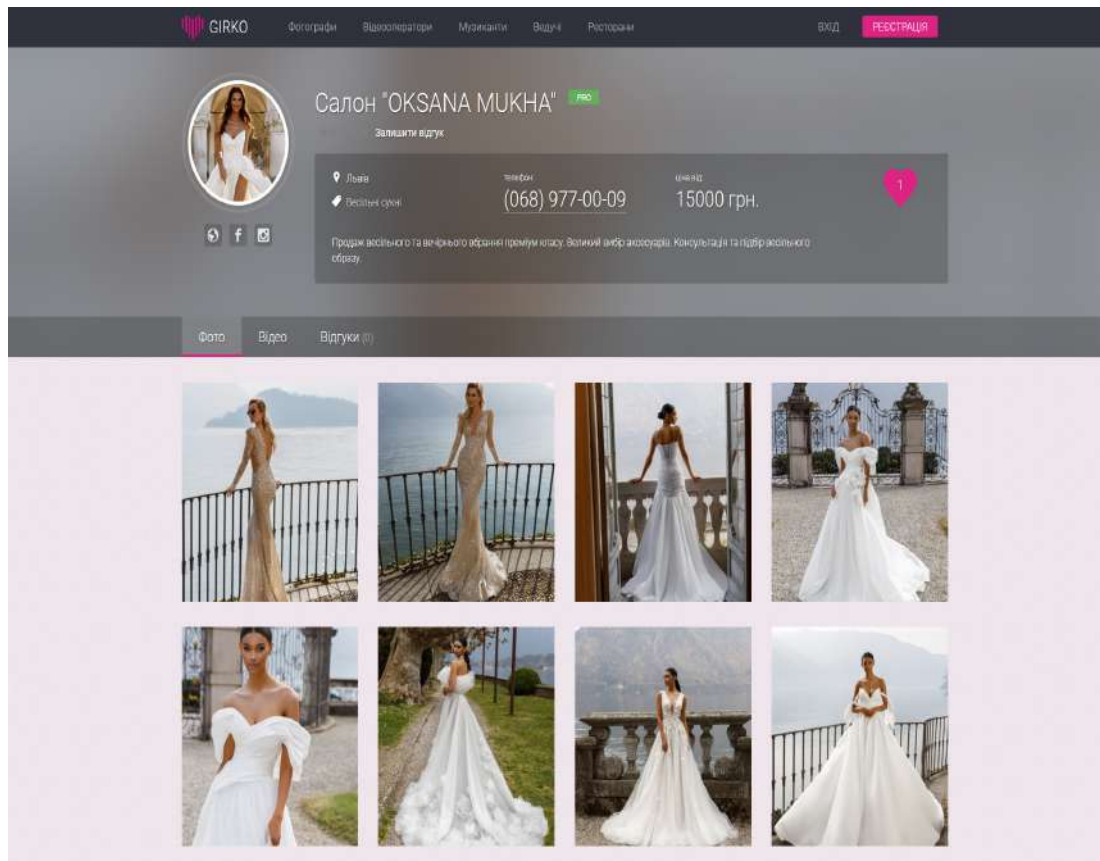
GIRKO Фотографи Відеооператори Музиканти Ведучі Ресторани ВХІД РЕЄСТРАЦІЯ

Салон "OKSANA MUKHA" PRO

Залишити відгук

Львів
Весільні сукні

телефон
(068) 977-00-09

ціна від
15000 грн.

1

Продаж весільного та вечірнього вбрання преміум класу. Великий вибір аксесуарів. Консультація та підбір весільного образу.

Фото Відео Відгуки (0)